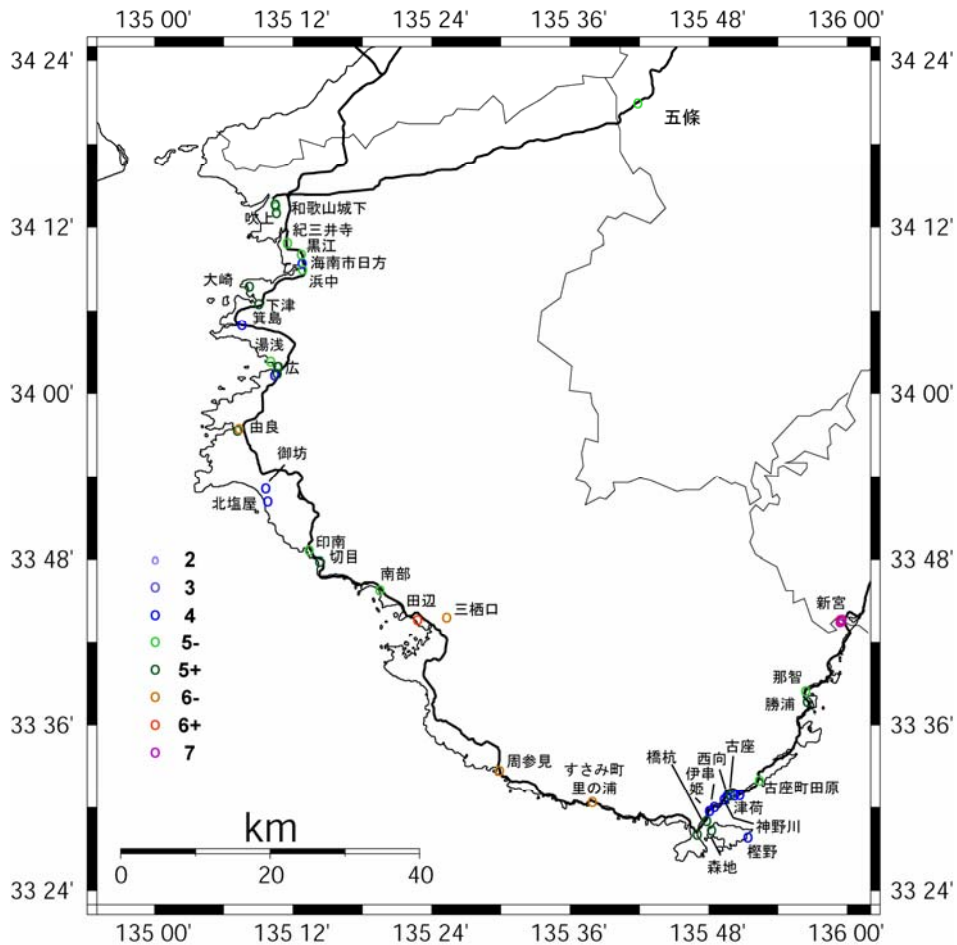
135 00' 135 12' 135 24' 135 36' 135 48' 136 00'

34 24' 34 24'

五條

34 12' 34 12'

和歌山城下
吹上
紀三井寺
黒江
海南市日方
浜中
大崎
下津
箕島
湯浅
広

34 00' 34 00'

由良
御坊
北塩屋
印南
切目

33 48' 33 48'

南部
田辺
三栖口
新宮
那智
勝浦

33 36' 33 36'

周参見
すさみ町
里の浦
橋杭
西向
古座
伊串
姫
津荷
古座町田原
神野川
樫野
森地

2
3
4
5-
5+
6-
6+
7

km
0 20 40

33 24' 33 24'

135 00' 135 12' 135 24' 135 36' 135 48' 136 00'